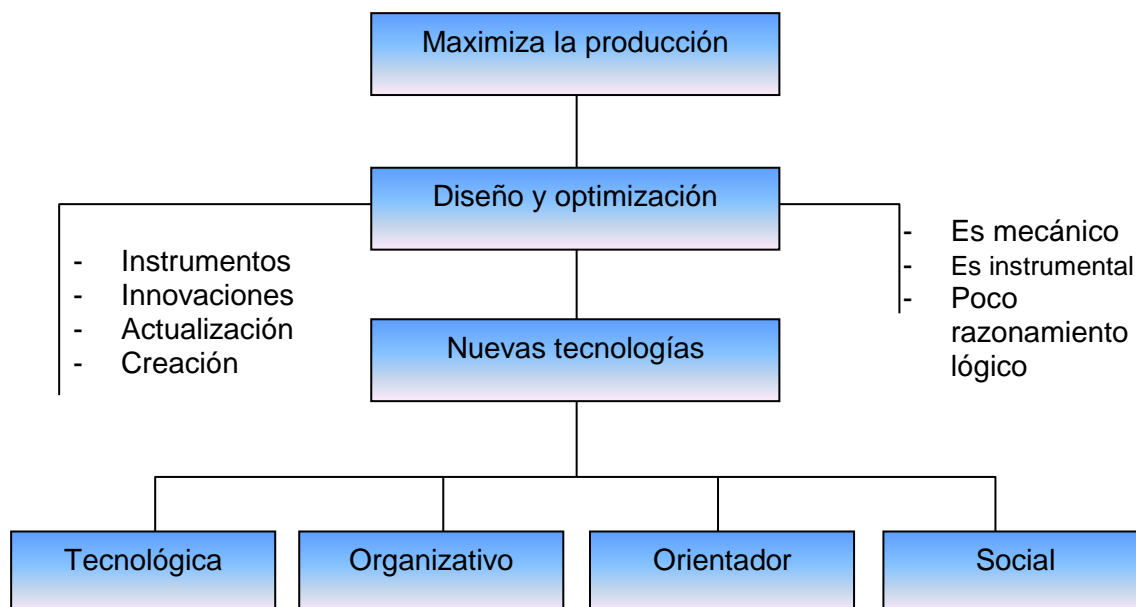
Maximiza la producción

Diseño y optimización

- Instrumentos
- Innovaciones
- Actualización
- Creación

- Es mecánico
- Es instrumental
- Poco razonamiento lógico

Nuevas tecnologías

Tecnológica

Organizativo

Orientador

Social